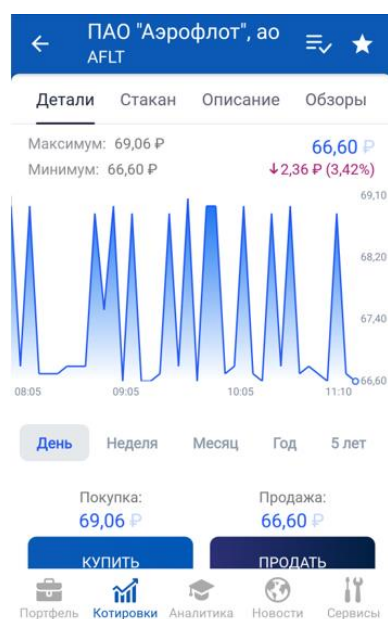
ПАО "Аэрофлот", ао
AFLT

Детали Стакан Описание Обзоры

Максимум: 69,06 ₽
Минимум: 66,60 ₽

66,60 ₽
↓2,36 ₽ (3,42%)

69,10
68,20
67,40
66,60

08:05 09:05 10:05 11:10

День Неделя Месяц Год 5 лет

Покупка:
69,06 ₽

Продажа:
66,60 ₽

КУПИТЬ
ПРОДАТЬ

Портфель Котировки Аналитика Новости Сервисы